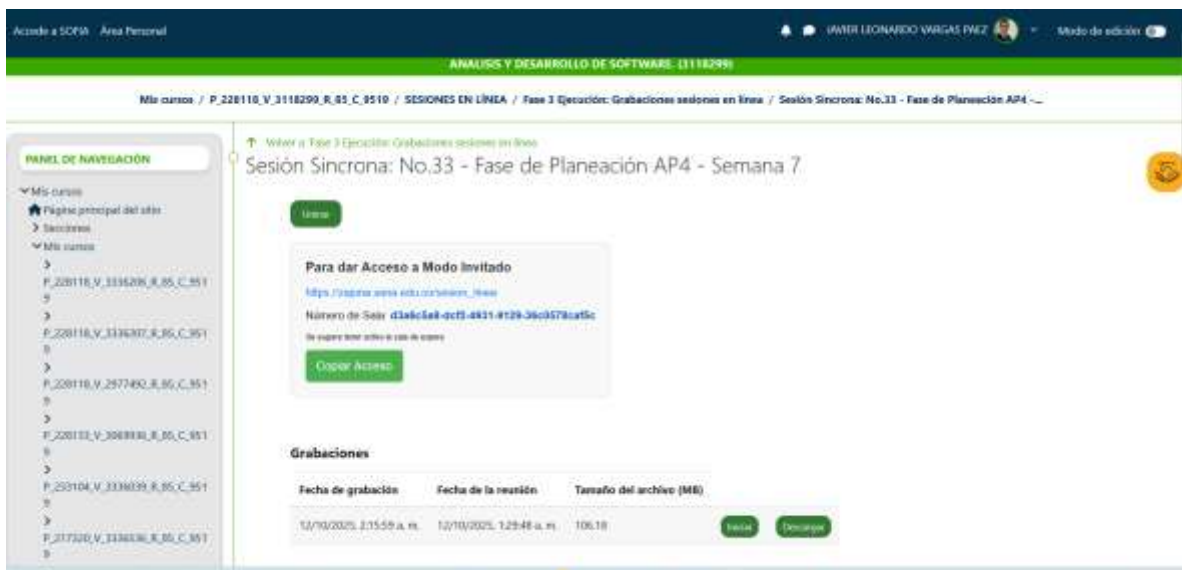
Acceder a SOFIA   Área Personal

JAVIER LEONARDO VARGAS PAEZ   Modo de edición

ANALISIS Y DESARROLLO DE SOFTWARE. (3118299)

Mis cursos / P_228118_V_3118299_R_85_C_9519 / SESIONES EN LÍNEA / Fase 3 Ejecución: Grabaciones sesiones en línea / Sesión Sincrona: No.33 - Fase de Planeación AP4 -...

PANEL DE NAVEGACIÓN

Mis cursos
Página principal del sitio
Secciones
Mis cursos
P_228118_V_3336295_R_85_C_9519
P_228118_V_3336307_R_85_C_9519
P_228118_V_2977492_R_85_C_9519
P_228133_V_3069930_R_85_C_9516
P_233104_V_3336039_R_85_C_9519
P_217320_V_3336036_R_85_C_9519

Volver a Fase 3 Ejecución: Grabaciones sesiones en línea

Sesión Sincrona: No.33 - Fase de Planeación AP4 - Semana 7

Unirse

Para dar Acceso a Modo Invitado

https://zajuna.sena.edu.co/sesion_linea

Número de Sala: d3a6c5a8-dcf5-4931-9129-36c0578ca65c

Se sugiere tener activo el cuadro de copiado

Copiar Acceso

Grabaciones

| Fecha de grabación | Fecha de la reunión | Tamaño del archivo (MB) | | |
|---|---|---|---|---|
| 12/10/2025, 2:15:59 a. m. | 12/10/2025, 1:29:48 a. m. | 106.18 | Iniciar | Descargar |